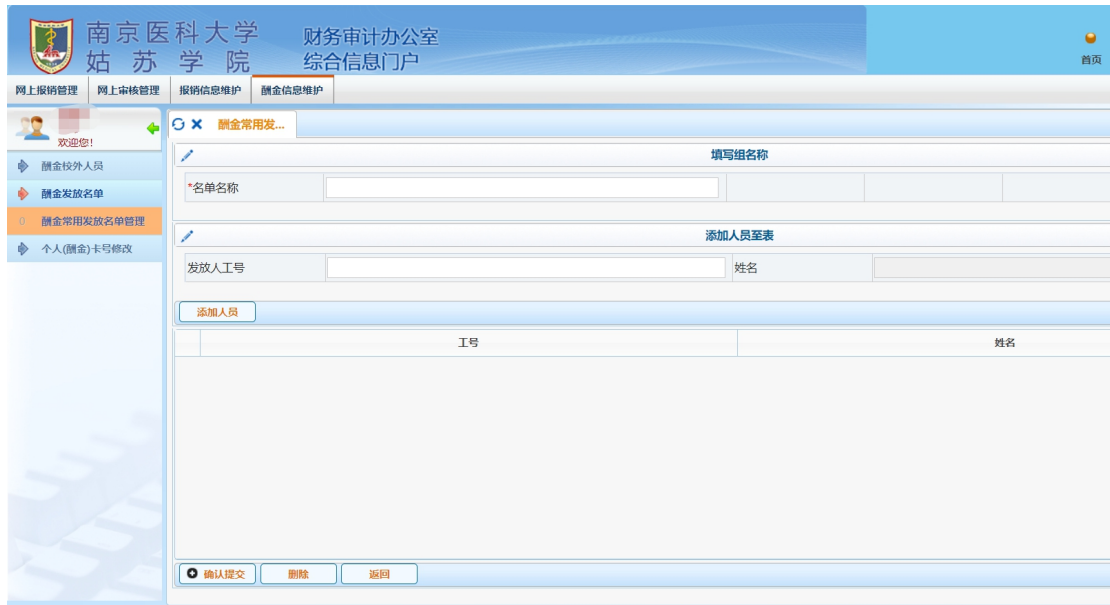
南京医科大学
姑 苏 学 院

财务审计办公室
综合信息门户

首页

网上报销管理 网上审核管理 报销信息维护 酬金信息维护

欢迎您!

酬金校外人员
酬金发放名单
酬金常用发放名单管理
个人(酬金)卡号修改

酬金常用发...

填写组名称

*名单名称

添加人员至表

发放人工号 姓名

添加人员

| | 工号 | 姓名 |
|---|---|---|

确认提交 删除 返回